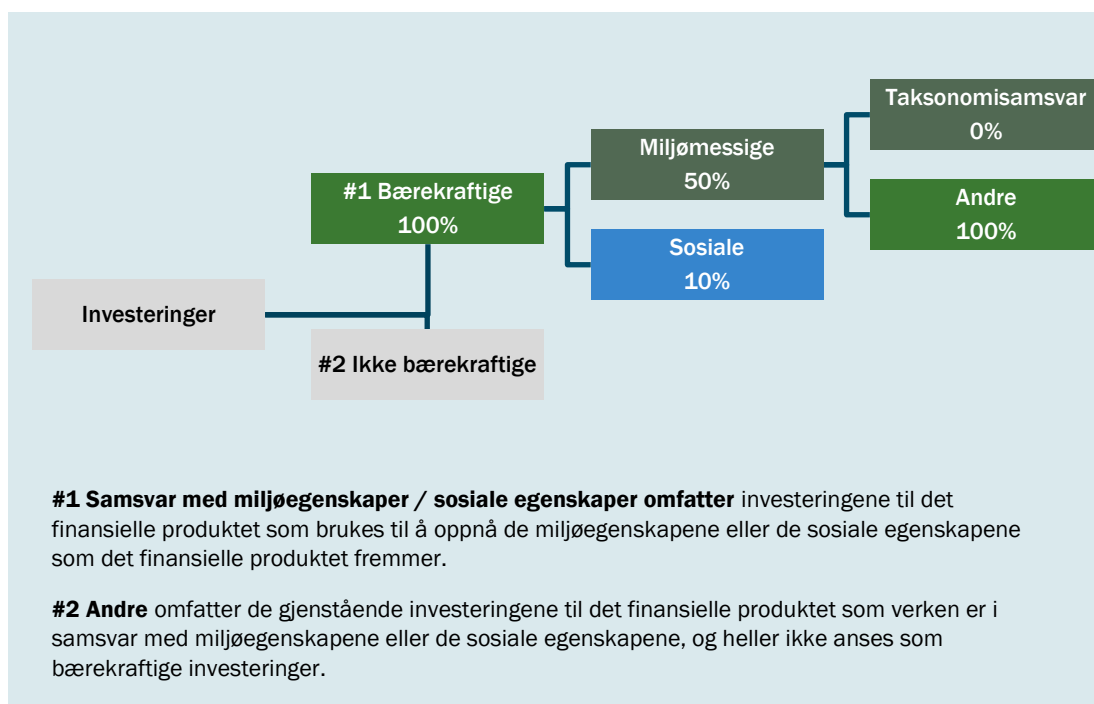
Investeringer

#1 Bærekraftige
100%

#2 Ikke bærekraftige

Miljømessige
50%

Sosiale
10%

Taksonomisamsvar
0%

Andre
100%

**#1 Samsvar med miljøegenskaper / sosiale egenskaper omfatter** investeringene til det finansielle produktet som brukes til å oppnå de miljøegenskapene eller de sosiale egenskapene som det finansielle produktet fremmer.

**#2 Andre** omfatter de gjenstående investeringene til det finansielle produktet som verken er i samsvar med miljøegenskapene eller de sosiale egenskapene, og heller ikke anses som bærekraftige investeringer.